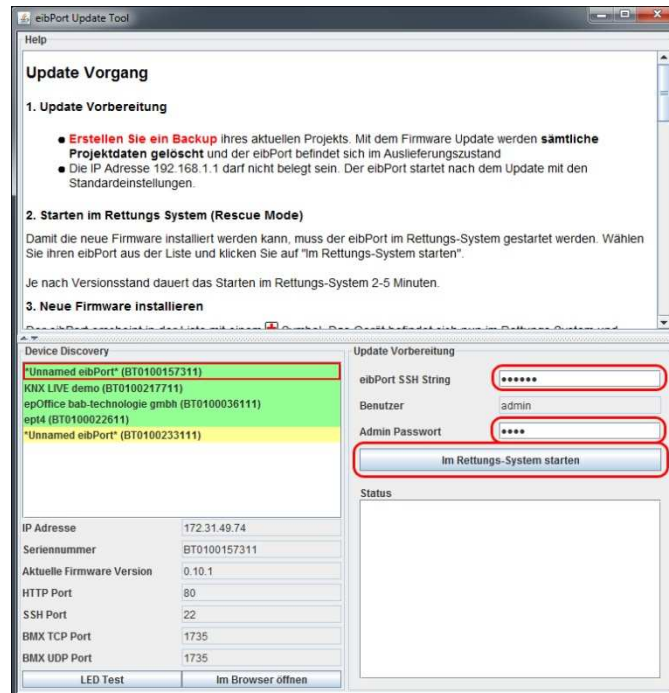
eibPort Update Tool

Help

Update Vorgang

1. Update Vorbereitung

- Erstellen Sie ein Backup ihres aktuellen Projekts. Mit dem Firmware Update werden sämtliche Projektdaten gelöscht und der eibPort befindet sich im Auslieferungszustand
- Die IP Adresse 192.168.1.1 darf nicht belegt sein. Der eibPort startet nach dem Update mit den Standardeinstellungen.

2. Starten im Rettungs System (Rescue Mode)

Damit die neue Firmware installiert werden kann, muss der eibPort im Rettungs-System gestartet werden. Wählen Sie ihren eibPort aus der Liste und klicken Sie auf "Im Rettungs-System starten".

Je nach Versionsstand dauert das Starten im Rettungs-System 2-5 Minuten.

3. Neue Firmware installieren

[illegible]

Device Discovery

*Unnamed eibPort* (BT0100157311)
KNX LIVE demo (BT0100217711)
epOffice bab-technologie gmbh (BT0100036111)
ept4 (BT0100022611)
*Unnamed eibPort* (BT0100233111)

| | |
|---|---|
| IP Adresse | 172.31.49.74 |
| Seriennummer | BT0100157311 |
| Aktuelle Firmware Version | 0.10.1 |
| HTTP Port | 80 |
| SSH Port | 22 |
| BMX TCP Port | 1735 |
| BMX UDP Port | 1735 |

LED Test
Im Browser öffnen

Update Vorbereitung

eibPort SSH String ••••••
Benutzer admin
Admin Passwort ••••

Im Rettungs-System starten

Status